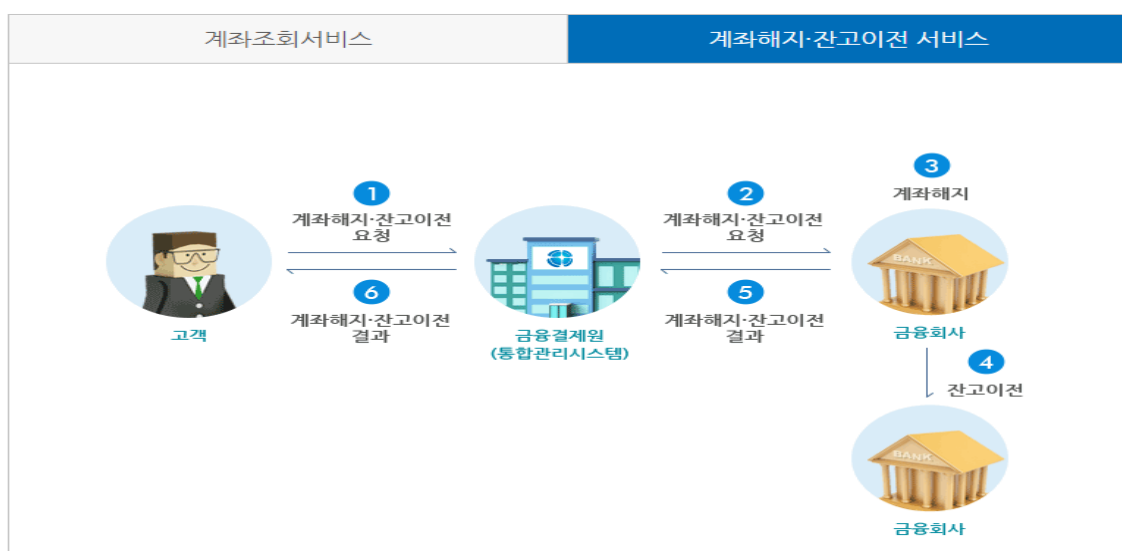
계좌조회서비스

계좌해지·잔고이전 서비스

1
계좌해지·잔고이전 요청

6
계좌해지·잔고이전 결과

고객

금융결제원
(통합관리시스템)

2
계좌해지·잔고이전 요청

5
계좌해지·잔고이전 결과

3
계좌해지

BANK

금융회사

4
잔고이전

BANK

금융회사